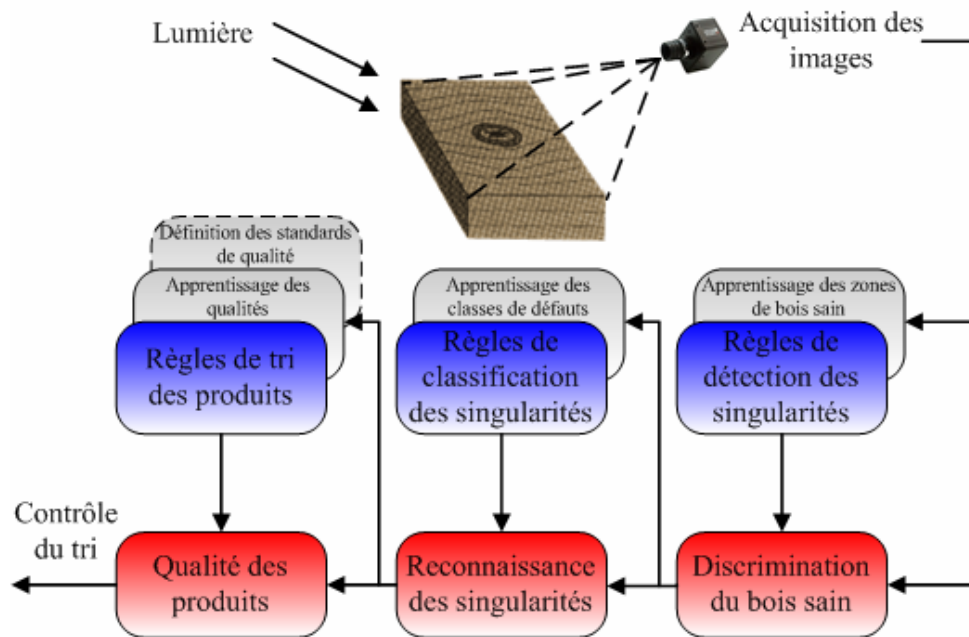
Lumière

Acquisition des images

Définition des standards de qualité

Apprentissage des qualités

Règles de tri des produits

Apprentissage des classes de défauts

Règles de classification des singularités

Apprentissage des zones de bois sain

Règles de détection des singularités

Contrôle du tri

Qualité des produits

Reconnaissance des singularités

Discrimination du bois sain